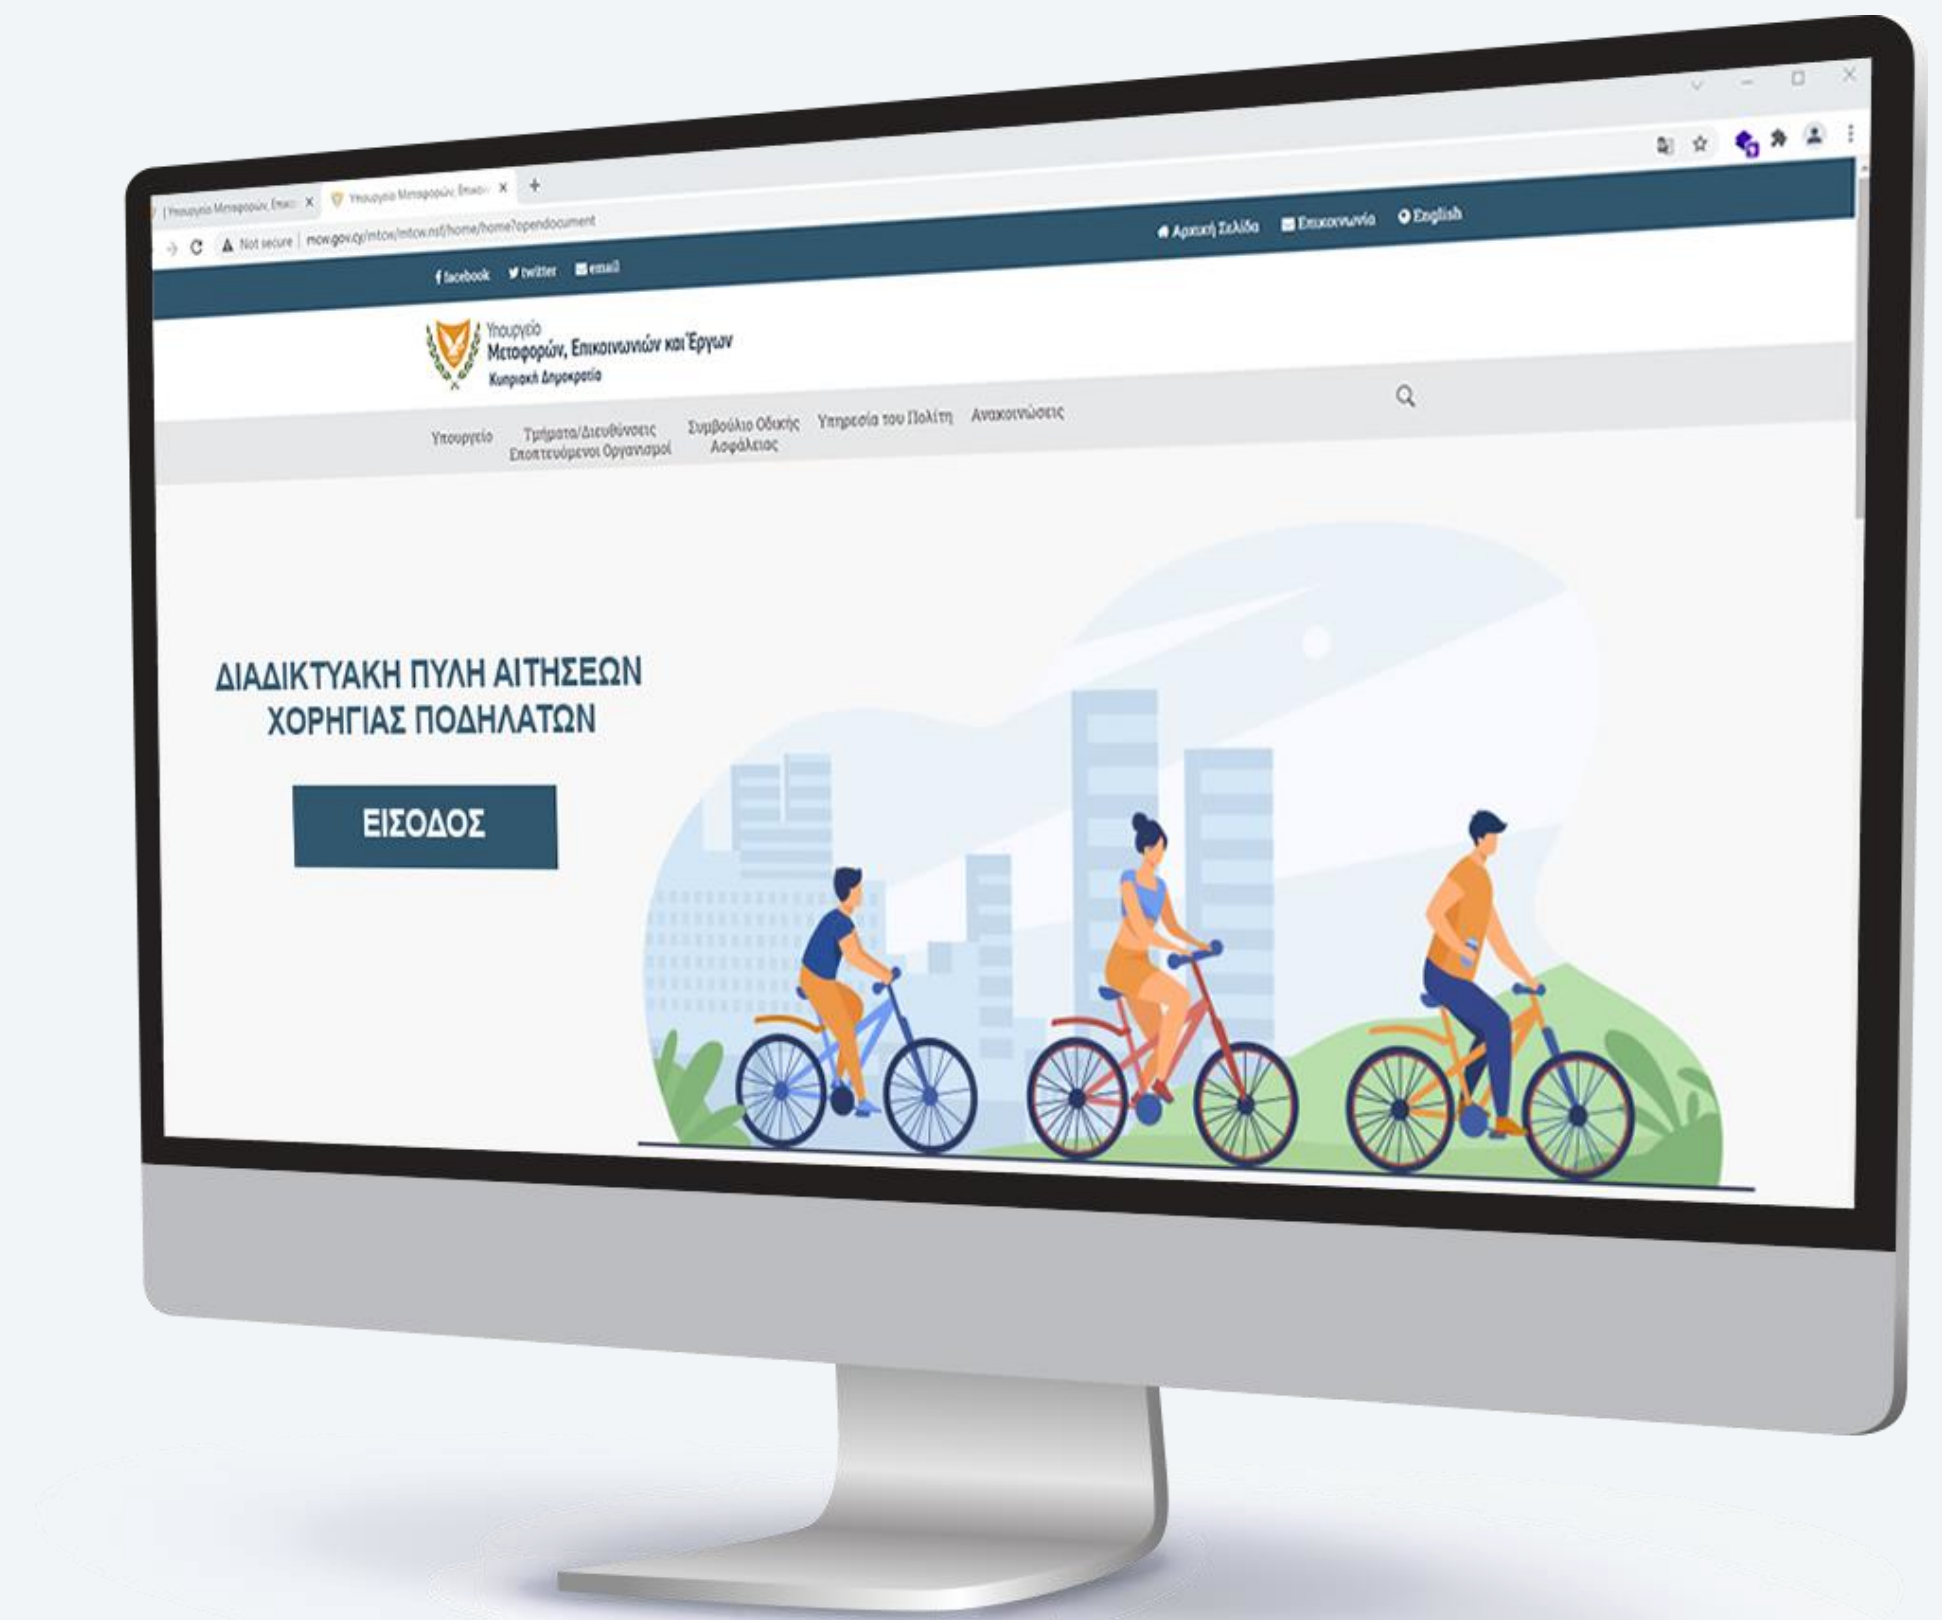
Υπουργείο Μεταφορών, Επικ X
Υπουργείο Μεταφορών, Επικο X
+
Not secure | mcw.gov.cy/mcw/mcw.nsf/home/home?opendocument

Αρχική Σελίδα
Επικοινωνία
English

facebook
twitter
email

Υπουργείο
Μεταφορών, Επικοινωνιών και Έργων
Κυπριακή Δημοκρατία

Υπουργείο
Τμήματα/Διευθύνσεις Εποπτευόμενοι Οργανισμοί
Συμβούλιο Οδικής Ασφάλειας
Υπηρεσία του Πολίτη
Ανακοινώσεις

ΔΙΑΔΙΚΤΥΑΚΗ ΠΥΛΗ ΑΙΤΗΣΕΩΝ ΧΟΡΗΓΙΑΣ ΠΟΔΗΛΑΤΩΝ

ΕΙΣΟΔΟΣ